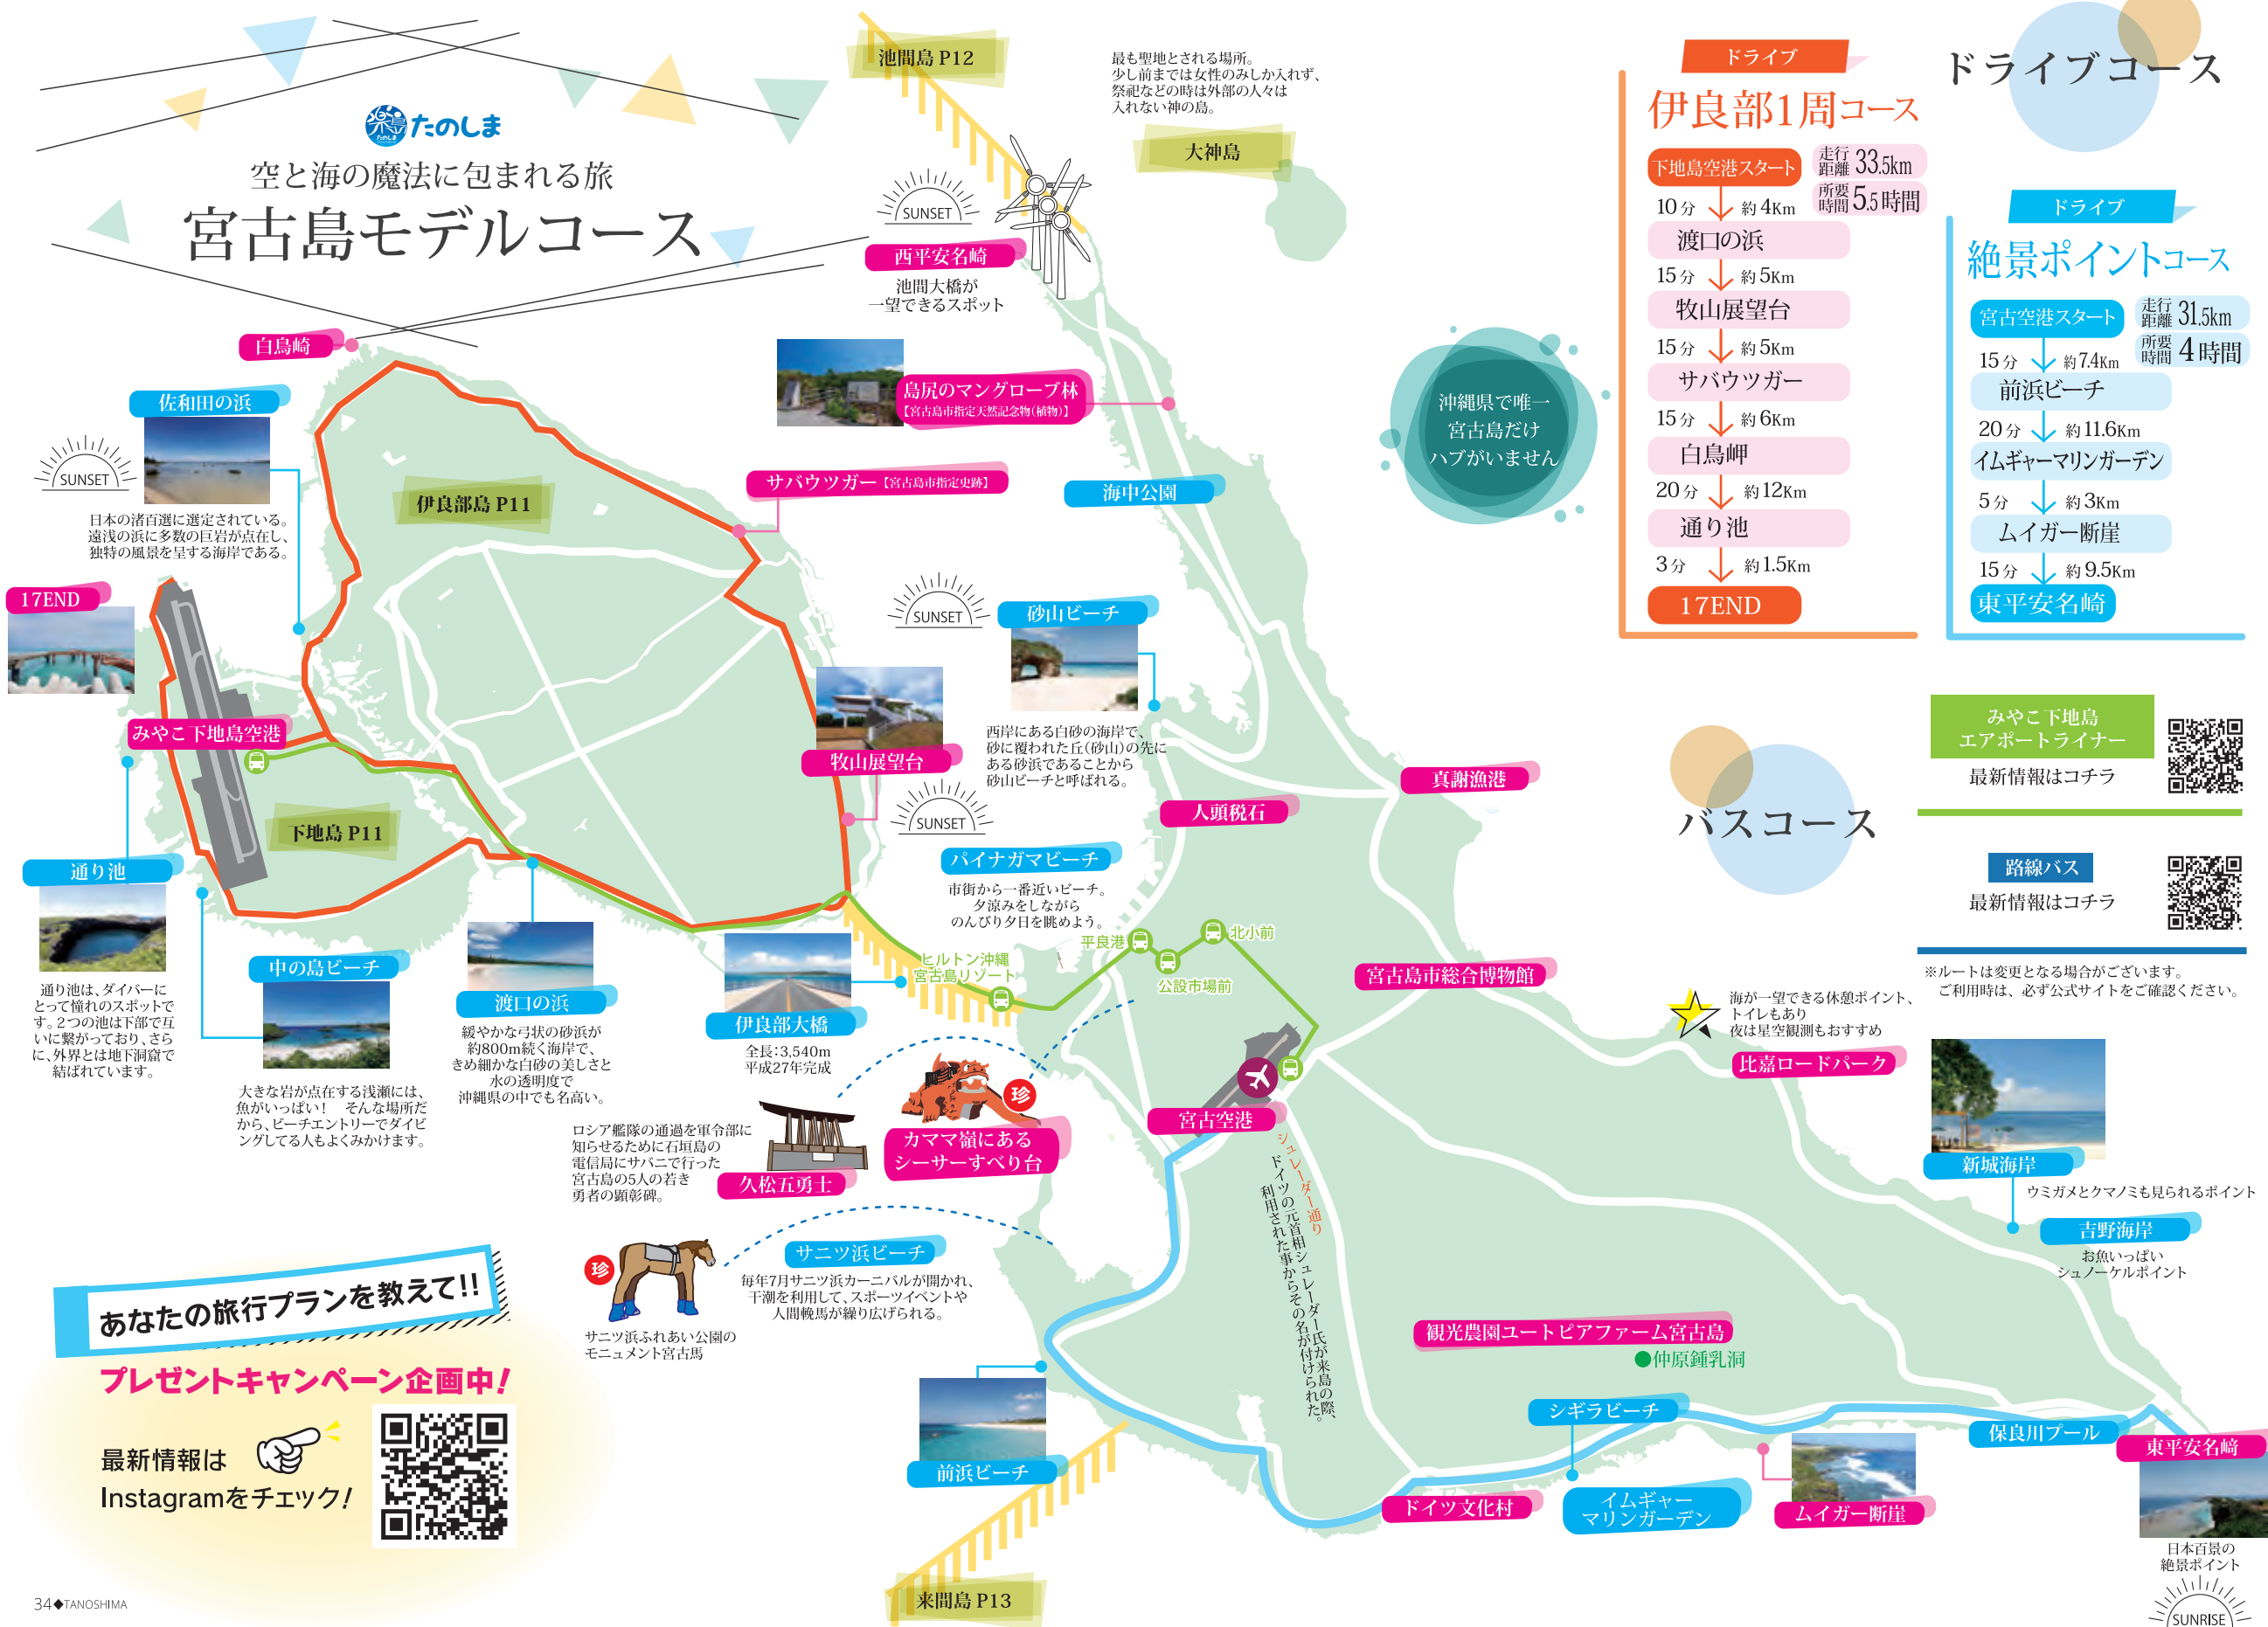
たのしま
空と海の魔法に包まれる旅
宮古島モデルコース

池間島 P12

最も聖地とされる場所。少し前までは女性のみしか入れず、祭祀などの時は外部の人々は入れない神の島。

大神島

SUNSET
西平安名崎
池間大橋が一望できるスポット

白鳥崎

佐和田の浜
SUNSET
日本の渚百選に選定されている。遠浅の浜に多数の巨岩が点在し、独特の風景を呈する海岸である。

島尻のマングローブ林
【宮古島市指定天然記念物(植物)】

サバウツガー【宮古島市指定史跡】

伊良部島 P11

海中公園

沖縄県で唯一宮古島だけハブがいません

17END

SUNSET
砂山ビーチ
西岸にある白砂の海岸で、砂に覆われた丘(砂山)の先にある砂浜であることから砂山ビーチと呼ばれる。

みやこ下地島空港

牧山展望台

下地島 P11

SUNSET
パイナガマビーチ
市街から一番近いビーチ。夕涼みをしながらのんびり夕日を眺めよう。

真謝漁港
人頭税石

通り池
通り池は、ダイバーにとって憧れのスポットです。2つの池は下部で互いに繋がっており、さらに、外界とは地下洞窟で結ばれています。

中の島ビーチ
大きな岩が点在する浅瀬には、魚がいっぱい！ そんな場所だから、ビーチエントリーでダイビングしてる人もよくみかけます。

渡口の浜
緩やかな弓状の砂浜が約800m続く海岸で、きめ細かな白砂の美しさと水の透明度で沖縄県の中でも名高い。

伊良部大橋
全長:3,540m
平成27年完成

ヒルトン沖縄宮古島リゾート
平良港
北小前
公設市場前

宮古島市総合博物館

海が一望できる休憩ポイント、トイレもあり夜は星空観測もおすすめ
比嘉ロードパーク

ロシア艦隊の通過を軍令部に知らせるために石垣島の電信局にサバニで行った宮古島の5人の若き勇者の顕彰碑。
久松五勇士

珍
カママ嶺にあるシーサーすべり台

宮古空港

シュレーダー通り
ドイツの元首相シュレーダー氏が来島の際、利用された事からその名が付けられた。

新城海岸
ウミガメとクマノミも見られるポイント
吉野海岸
お魚いっぱいシュノーケルポイント

あなたの旅行プランを教えて!!
プレゼントキャンペーン企画中!
最新情報はInstagramをチェック!

珍
サニツ浜ふれあい公園のモニュメント宮古馬

サニツ浜ビーチ
毎年7月サニツ浜カーニバルが開かれ、干潮を利用して、スポーツイベントや人間輓馬が繰り広げられる。

観光農園ユートピアファーム宮古島
仲原鍾乳洞

前浜ビーチ

シギラビーチ
保良川プール
東平安名崎
ドイツ文化村
イムギャーマリンガーデン
ムイガー断崖
日本百景の絶景ポイント
SUNRISE

来間島 P13

34◆TANOSHIMA

ドライブ
伊良部1周コース
下地島空港スタート
走行距離 33.5km
所要時間 5.5時間
10分 約4Km
渡口の浜
15分 約5Km
牧山展望台
15分 約5Km
サバウツガー
15分 約6Km
白鳥岬
20分 約12Km
通り池
3分 約1.5Km
17END

ドライブコース

ドライブ
絶景ポイントコース
宮古空港スタート
走行距離 31.5km
所要時間 4時間
15分 約7.4Km
前浜ビーチ
20分 約11.6Km
イムギャーマリンガーデン
5分 約3Km
ムイガー断崖
15分 約9.5Km
東平安名崎

みやこ下地島エアポートライナー
最新情報はコチラ

バスコース

路線バス
最新情報はコチラ

※ルートは変更となる場合がございます。ご利用時は、必ず公式サイトをご確認ください。